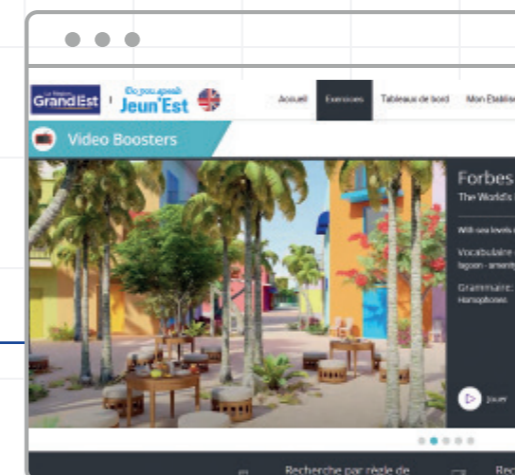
La Région Grand Est | Do you speak Jeun'Est

Accueil Exercices Tableaux de bord Mon Établis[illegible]

Video Boosters

Forbes
The World's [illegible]

Will see levels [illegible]

Vocabulaire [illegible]
lagoon - amenity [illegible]

Grammaire: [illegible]
Homophones

Jouer

Recherche par règle de

Rec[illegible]